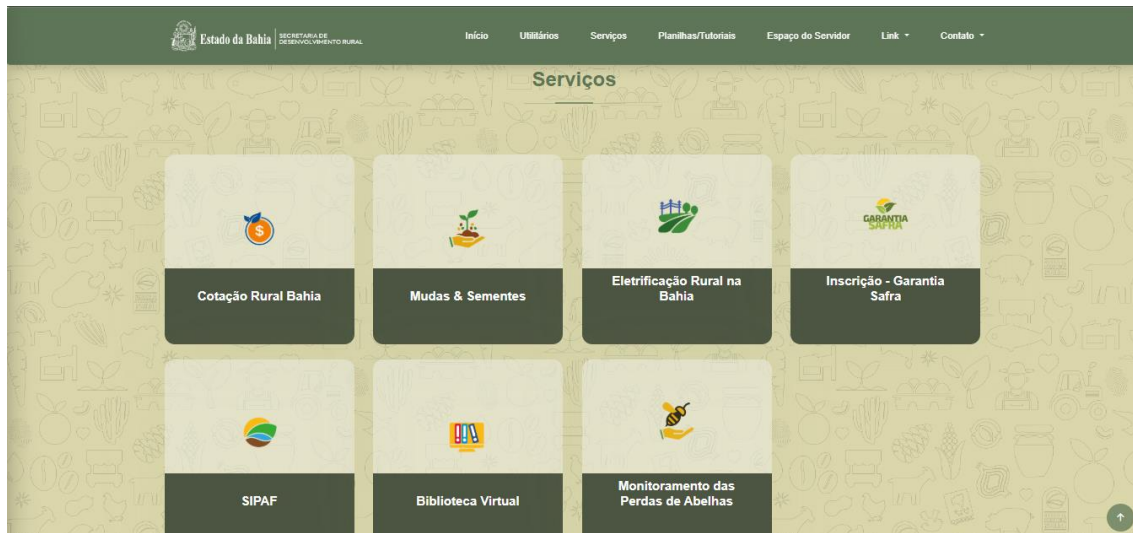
Estado da Bahia | SECRETARIA DE DESENVOLVIMENTO RURAL

Início Utilitários Serviços Planilhas/Tutoriais Espaço do Servidor Link ▾ Contato ▾

Serviços

GARANTIA SAFRA

Cotação Rural Bahia

Mudas & Sementes

Eletrificação Rural na Bahia

Inscrição - Garantia Safra

SIPAF

Biblioteca Virtual

Monitoramento das Perdas de Abelhas